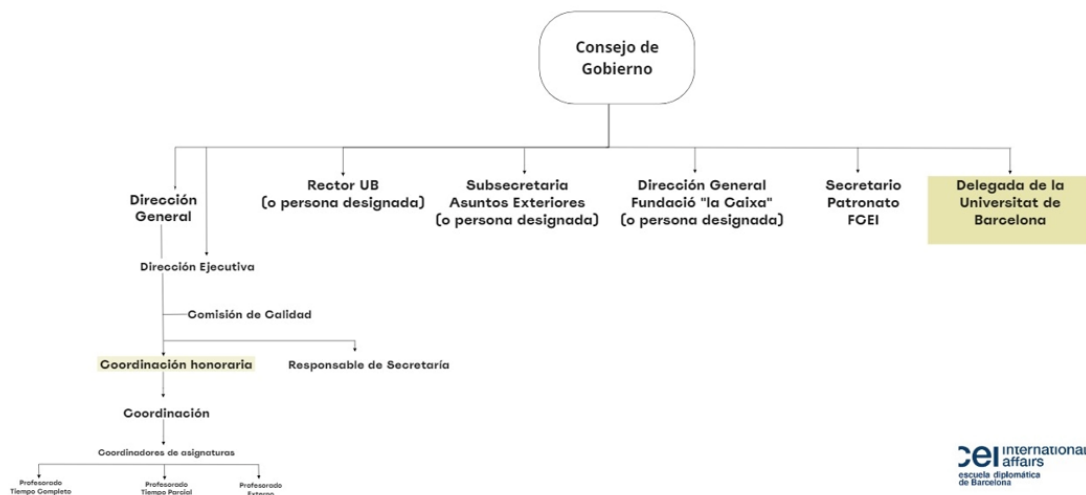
Consejo de Gobierno

Dirección General

Rector UB (o persona designada)

Subsecretaria Asuntos Exteriores (o persona designada)

Dirección General Fundació "la Caixa" (o persona designada)

Secretario Patronato FCEI

Delegada de la Universitat de Barcelona

Dirección Ejecutiva

Comisión de Calidad

Coordinación honoraria

Responsable de Secretaría

Coordinación

Coordinadores de asignaturas

Profesorado Tiempo Completo

Profesorado Tiempo Parcial

Profesorado Externo

cei international affairs
escuela diplomática de Barcelona